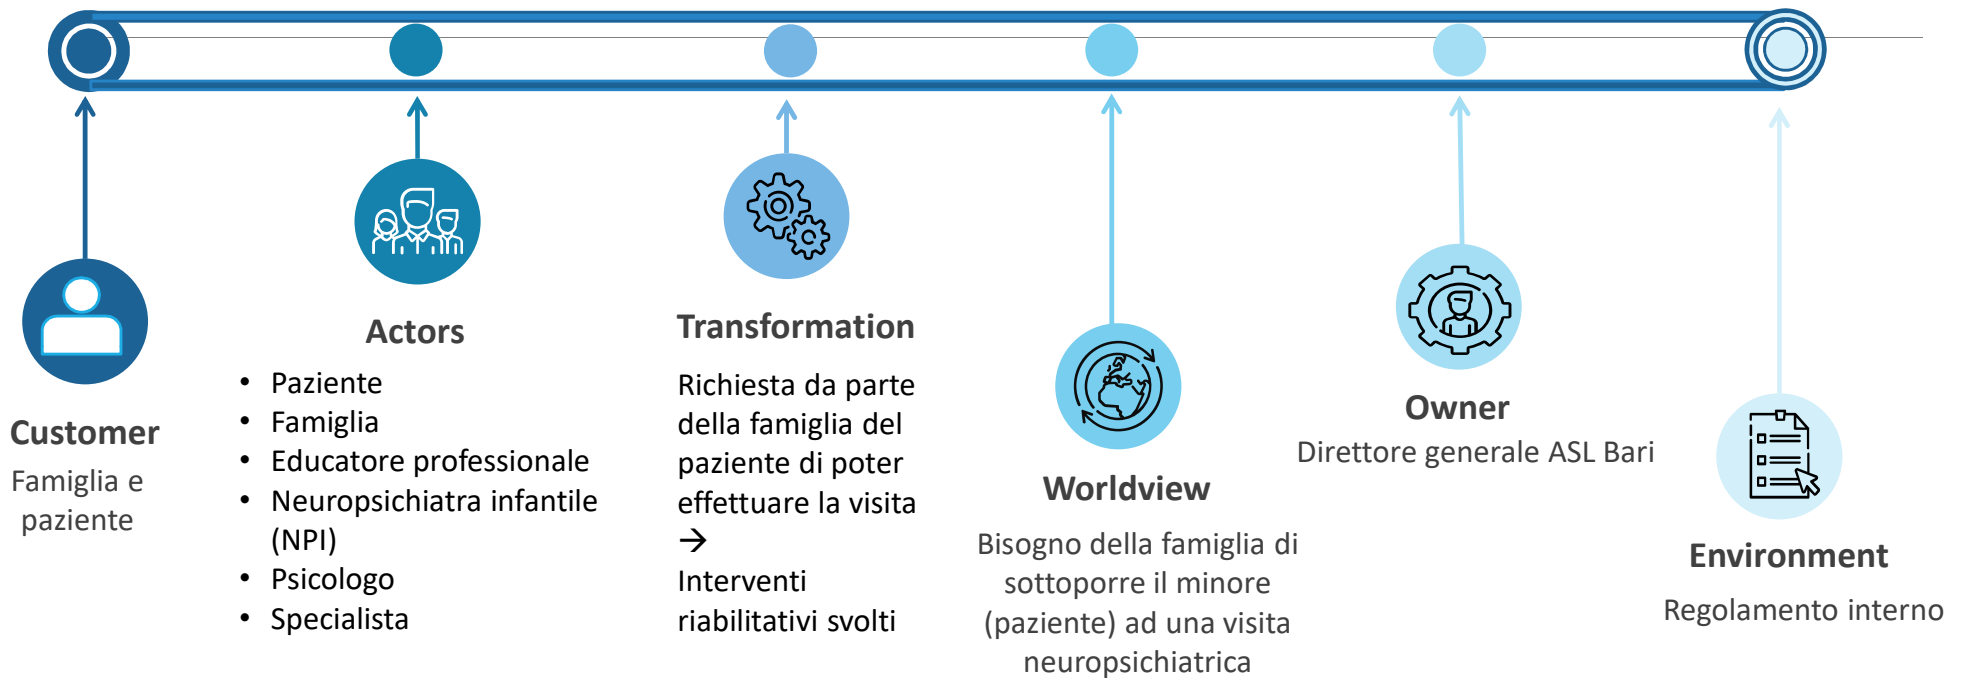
Customer

Famiglia e paziente

Actors

- Paziente
- Famiglia
- Educatore professionale
- Neuropsichiatra infantile (NPI)
- Psicologo
- Specialista

Transformation

Richiesta da parte della famiglia del paziente di poter effettuare la visita
$\rightarrow$
Interventi riabilitativi svolti

Worldview

Bisogno della famiglia di sottoporre il minore (paziente) ad una visita neuropsichiatrica

Owner

Direttore generale ASL Bari

Environment

Regolamento interno